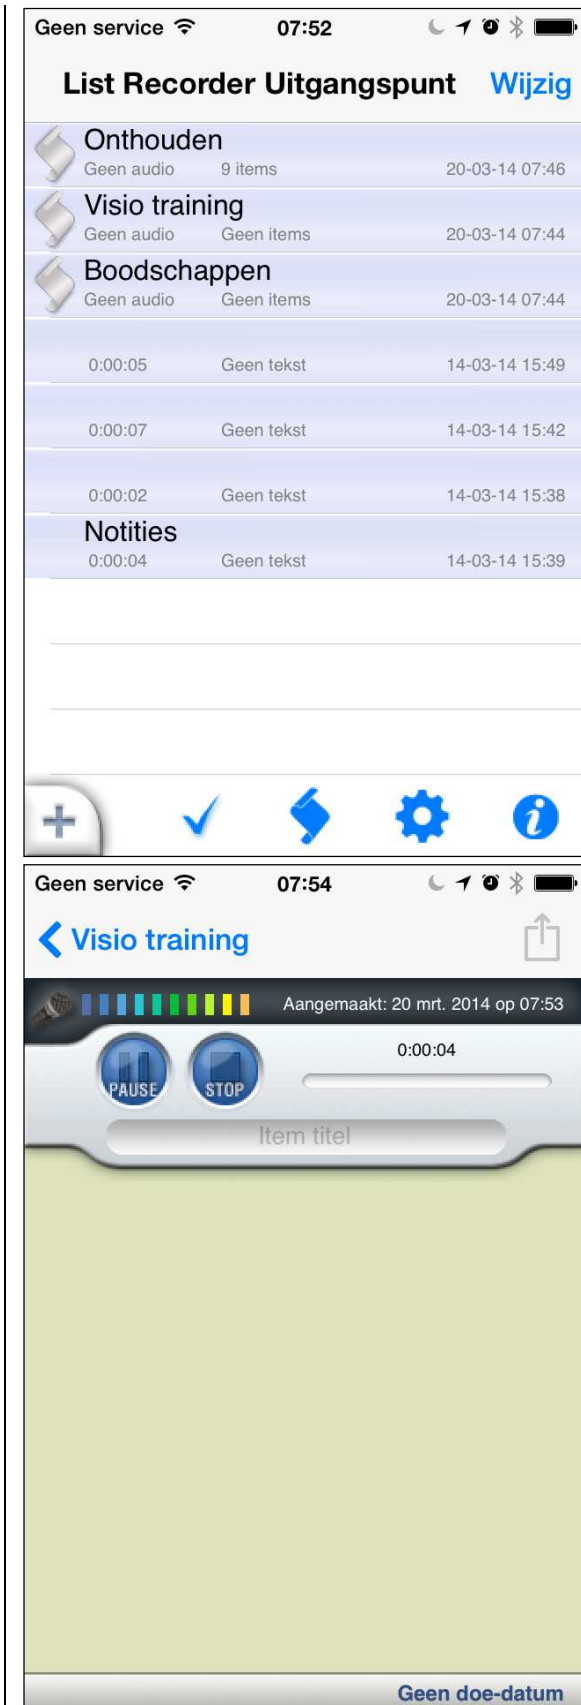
Geen service 07:52

List Recorder Uitgangspunt Wijzig

Onthouden
Geen audio 9 items 20-03-14 07:46

Visio training
Geen audio Geen items 20-03-14 07:44

Boodschappen
Geen audio Geen items 20-03-14 07:44

0:00:05 Geen tekst 14-03-14 15:49

0:00:07 Geen tekst 14-03-14 15:42

0:00:02 Geen tekst 14-03-14 15:38

Notities
0:00:04 Geen tekst 14-03-14 15:39

Geen service 07:54

Visio training

Aangemaakt: 20 mrt. 2014 op 07:53

0:00:04

PAUSE STOP

Item titel

Geen doe-datum